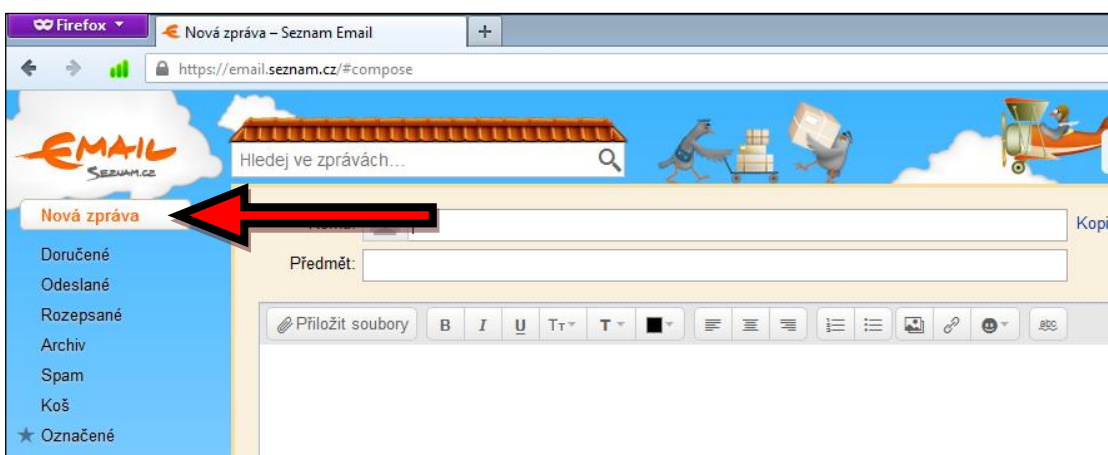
Firefox

Nová zpráva – Seznam Email

+

https://email.seznam.cz/#compose

EMAIL
SEZNAM.CZ

Hledej ve zprávách...

Nová zpráva

Komu:

Kopi

Předmět:

Doručené
Odeslané
Rozepsané
Archiv
Spam
Koš
Označené

Přiložit soubory

B I U Tт T

abc